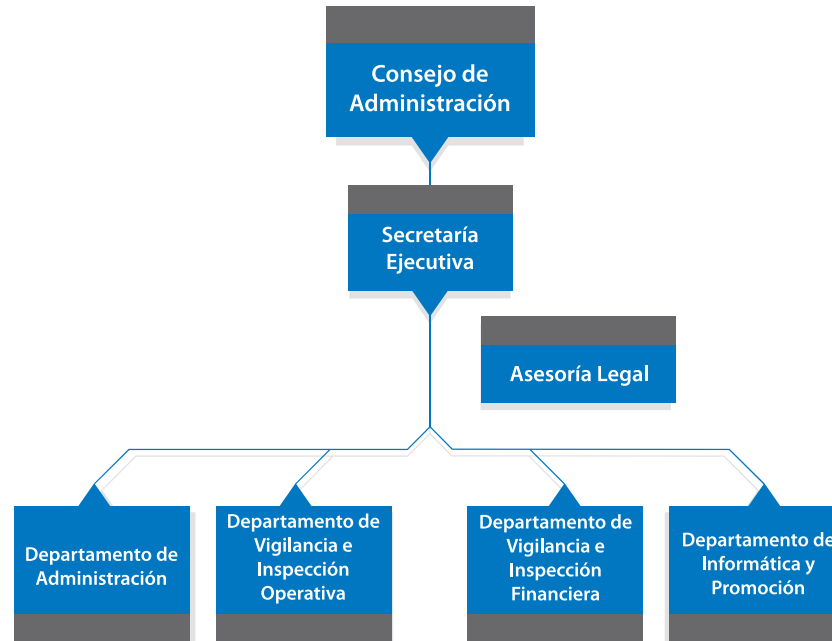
Consejo de Administración

Secretaría Ejecutiva

Asesoría Legal

Departamento de Administración

Departamento de Vigilancia e Inspección Operativa

Departamento de Vigilancia e Inspección Financiera

Departamento de Informática y Promoción